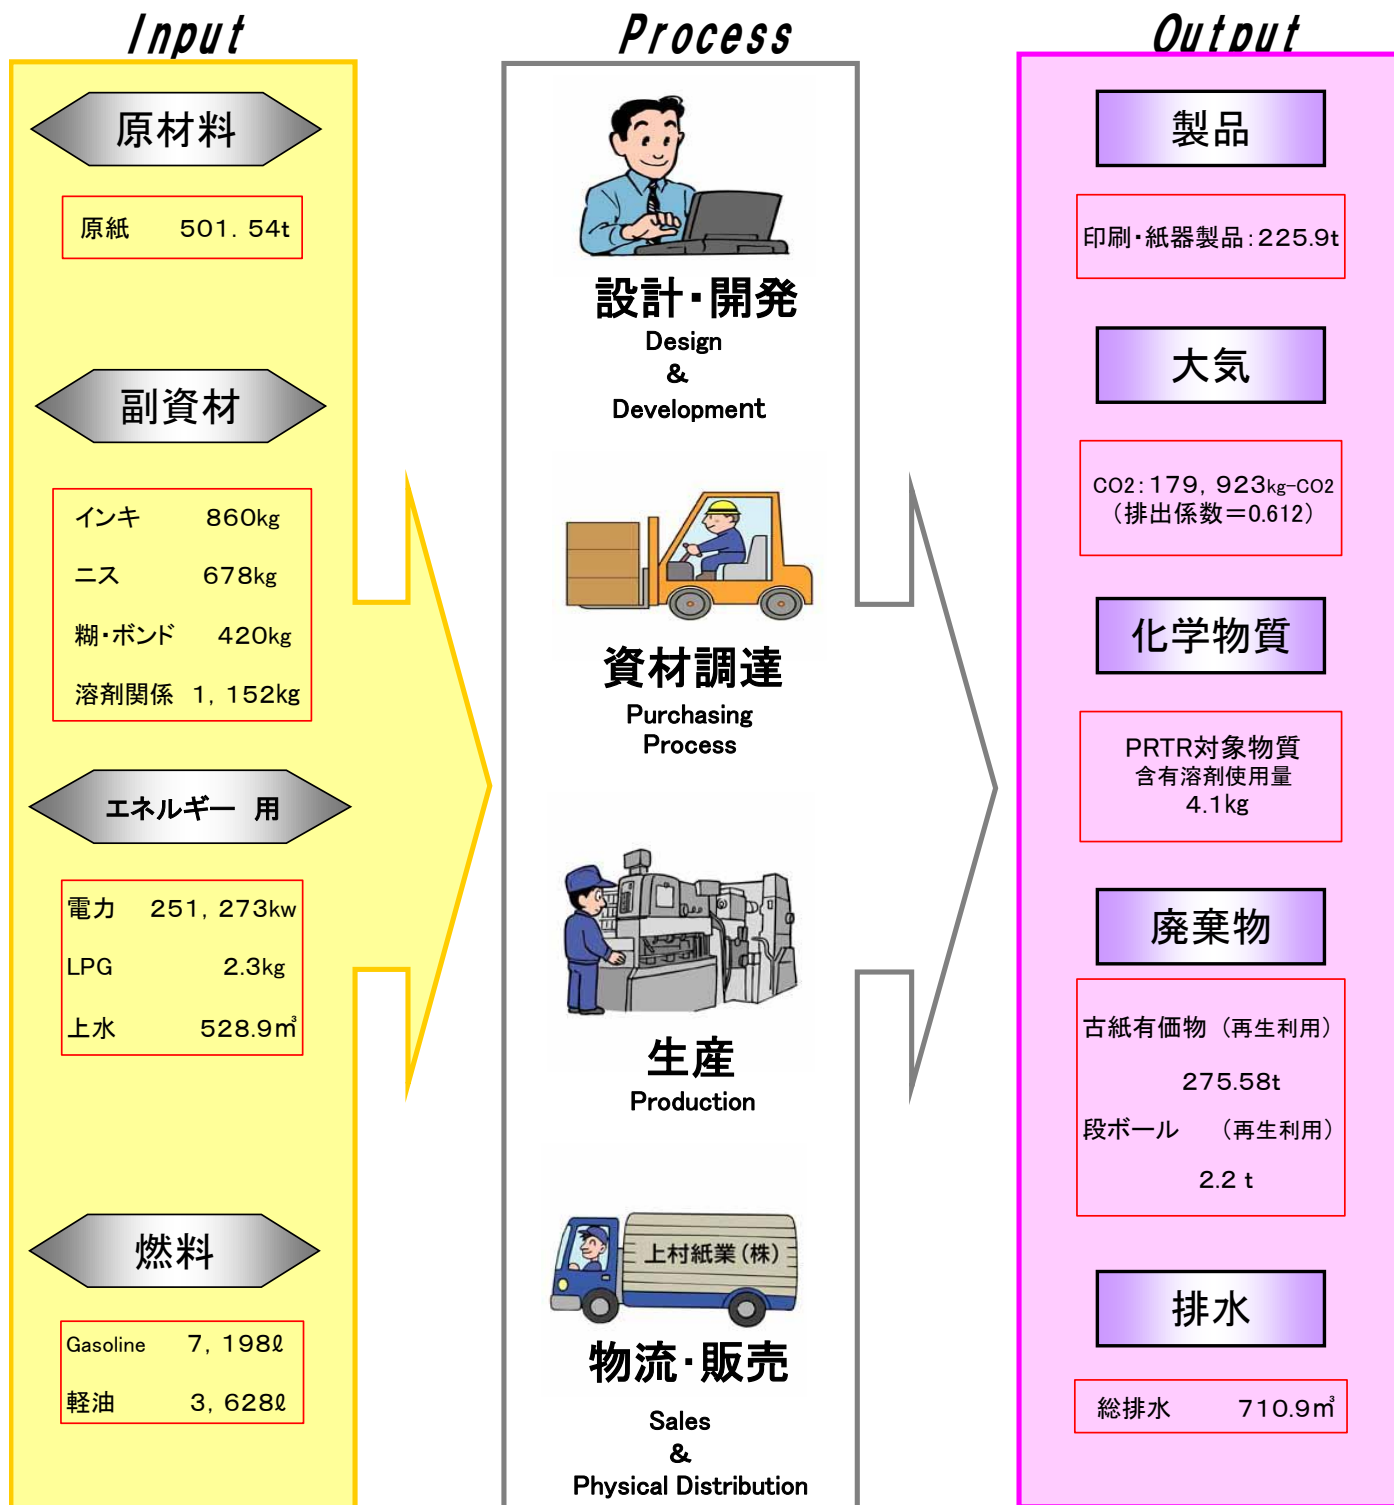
Input

原材料

原紙　501．54t

副資材

インキ　860kg
ニス　678kg
糊・ボンド　420kg
溶剤関係　1，152kg

エネルギー　用

電力　251，273kw
LPG　2.3kg
上水　528.9㎥

燃料

Gasoline　7，198ℓ
軽油　3，628ℓ

Process

設計・開発
Design
&
Development

資材調達
Purchasing
Process

生産
Production

上村紙業（株）

物流・販売
Sales
&
Physical Distribution

Output

製品

印刷・紙器製品：225.9t

大気

CO2：179，923kg-CO2
（排出係数＝0.612）

化学物質

PRTR対象物質
含有溶剤使用量
4.1kg

廃棄物

古紙有価物（再生利用）
275.58t
段ボール　（再生利用）
2.2 t

排水

総排水　710.9㎥